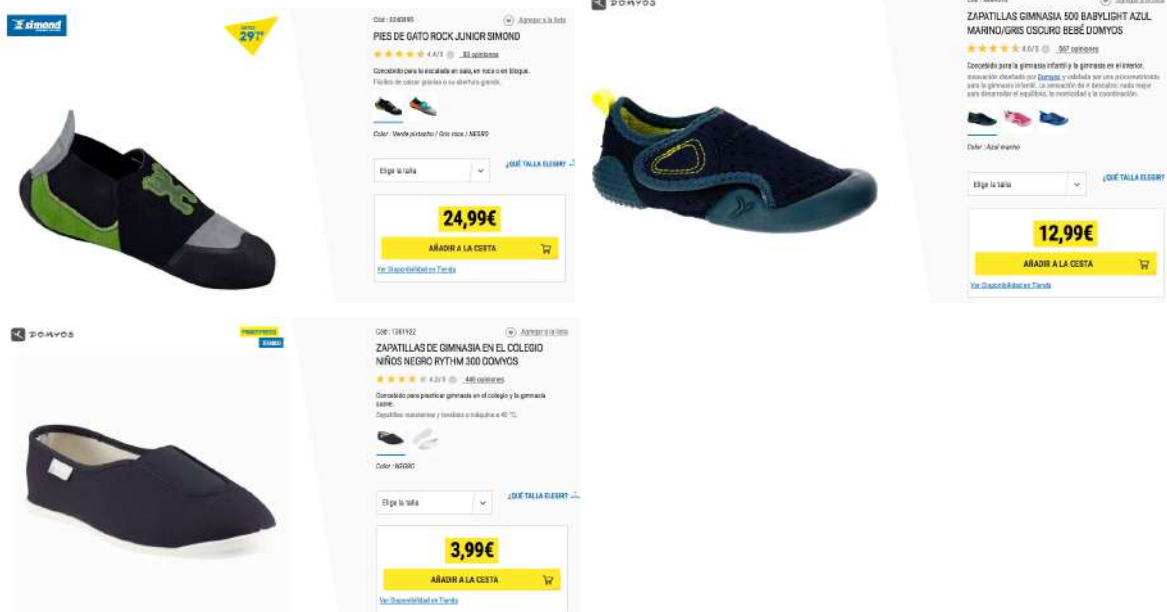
simond

29,⁹⁹

Cód.: 8240895

Agregar a la lista

PIES DE GATO ROCK JUNIOR SIMOND

4.4/5 83 opiniones

Concebido para la escalada en sala, en roca o en bloque.

Fácil de calzar gracias a su abertura grande.

Color : Verde pistacho / Gris roca / NEGRO

Elige la talla

¿QUÉ TALLA ELEGIR?

24,99€

AÑADIR A LA CESTA

Ver Disponibilidad en Tienda

DOMYOS

ZAPATILLAS GIMNASIA 500 BABYLIGHT AZUL MARINO/GRIS OSCURO BEBÉ DOMYOS

4.6/5 367 opiniones

Concebido para la gimnasia infantil y la gimnasia en el interior.

Innovación diseñada por Domyos y validada por una psicomotricista para la gimnasia infantil. La sensación de ir descalzo: nada mejor para desarrollar el equilibrio, la motricidad y la coordinación.

Color : Azul marino

Elige la talla

¿QUÉ TALLA ELEGIR?

12,99€

AÑADIR A LA CESTA

Ver Disponibilidad en Tienda

DOMYOS

PRIMER PRECIO

Cód.: 1361922

Agregar a la lista

ZAPATILLAS DE GIMNASIA EN EL COLEGIO NIÑOS NEGRO RYTHM 300 DOMYOS

4.2/5 446 opiniones

Concebido para practicar gimnasia en el colegio y la gimnasia suave.

Zapatillas manoletinas y lavables a máquina a 40 °C.

Color : NEGRO

Elige la talla

¿QUÉ TALLA ELEGIR?

3,99€

AÑADIR A LA CESTA

Ver Disponibilidad en Tienda